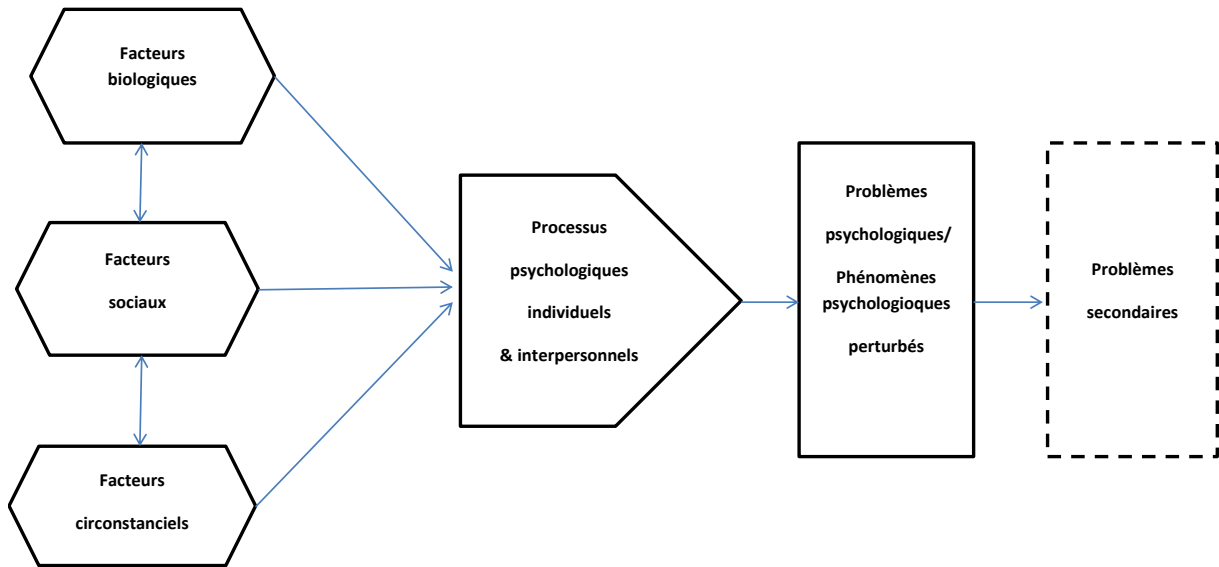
Facteurs biologiques

Facteurs sociaux

Facteurs circonstanciels

Processus psychologiques individuels & interpersonnels

Problèmes psychologiques/ Phénomènes psychologioques perturbés

Problèmes secondaires